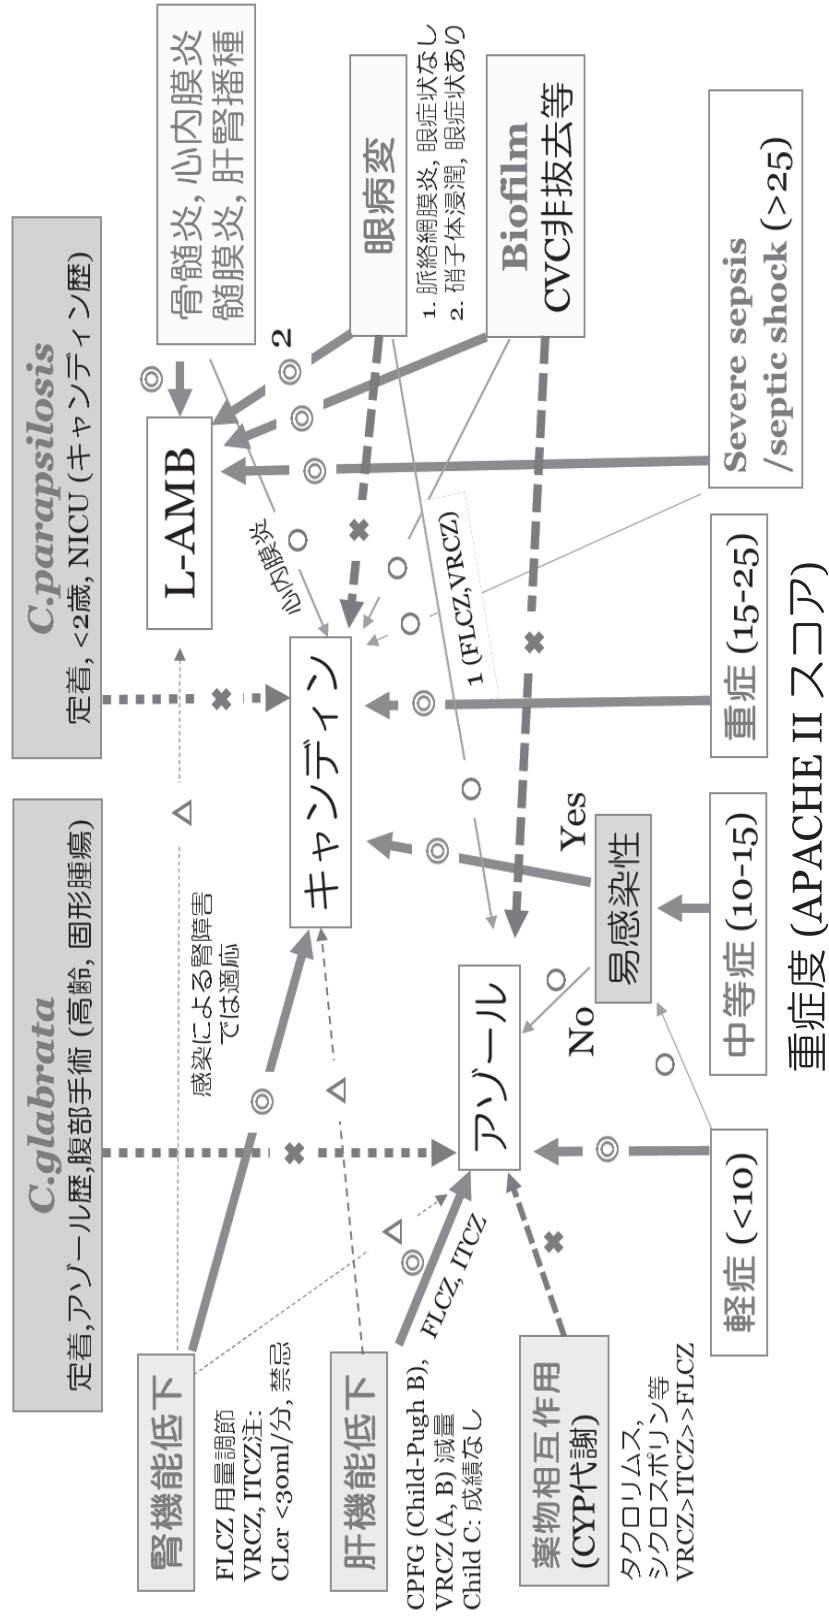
C.parapsilosis
定着, <2歳, NICU (キャンディン歴)

C.glabrata
定着,アゾール歴,腹部手術 (高齢, 固形腫瘍)

骨髄炎, 心内膜炎
髄膜炎, 肝腎播種

眼病変
1. 脈絡網膜炎, 眼症状なし
2. 硝子体浸潤, 眼症状あり

Biofilm
CVC非抜去等

Severe sepsis /septic shock (>25)

L-AMB

◎ 2

◎

◎

心内膜炎

○

✖

○

○

1 (FLCZ,VRCZ)

✖

キャンディン

✖

△

◎

重症 (15-25)

◎

Yes

易感染性

中等症 (10-15)

感染による腎障害では適応

◎

△

アゾール

No

○

✖

◎

軽症 (<10)

重症度 (APACHE II スコア)

△

◎

FLCZ, ITCZ

✖

腎機能低下
FLCZ 用量調節
VRCZ, ITCZ注:
CLcr <30ml/分, 禁忌

肝機能低下
CPFG (Child-Pugh B),
VRCZ (A, B) 減量
Child C: 成績なし

薬物相互作用
(CYP代謝)
タクロリムス,
シクロスポリン等
VRCZ>ITCZ>>FLCZ